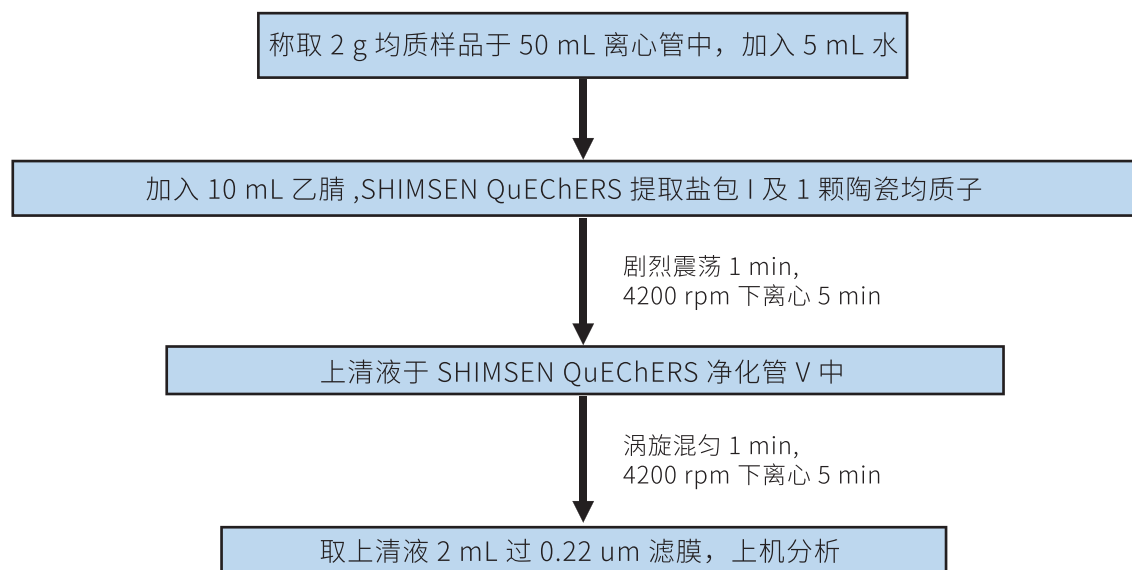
称取 2 g 均质样品于 50 mL 离心管中，加入 5 mL 水

加入 10 mL 乙腈 ,SHIMSEN QuEChERS 提取盐包 I 及 1 颗陶瓷均质子

剧烈震荡 1 min,
4200 rpm 下离心 5 min

上清液于 SHIMSEN QuEChERS 净化管 V 中

涡旋混匀 1 min,
4200 rpm 下离心 5 min

取上清液 2 mL 过 0.22 um 滤膜，上机分析